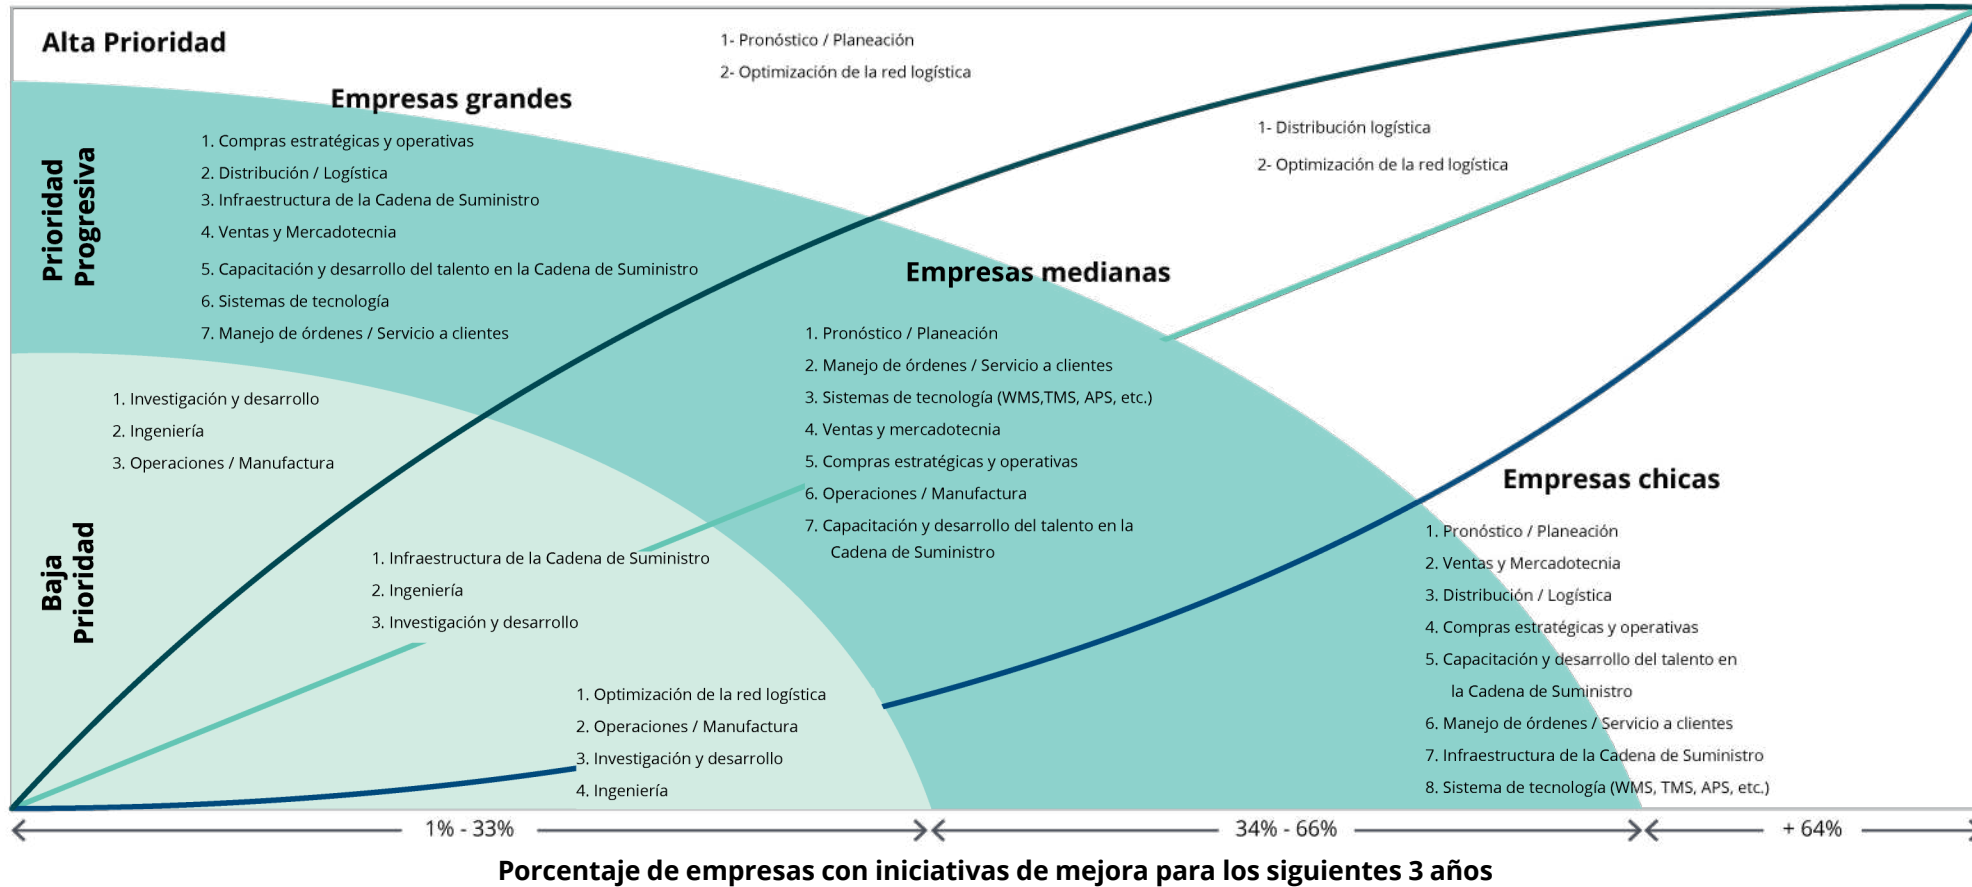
Alta Prioridad

1- Pronóstico / Planeación
2- Optimización de la red logística

Empresas grandes

1. Compras estratégicas y operativas
2. Distribución / Logística
3. Infraestructura de la Cadena de Suministro
4. Ventas y Mercadotecnia
5. Capacitación y desarrollo del talento en la Cadena de Suministro
6. Sistemas de tecnología
7. Manejo de órdenes / Servicio a clientes

Prioridad Progresiva

1- Distribución logística
2- Optimización de la red logística

Empresas medianas

1. Pronóstico / Planeación
2. Manejo de órdenes / Servicio a clientes
3. Sistemas de tecnología (WMS,TMS, APS, etc.)
4. Ventas y mercadotecnia
5. Compras estratégicas y operativas
6. Operaciones / Manufactura
7. Capacitación y desarrollo del talento en la Cadena de Suministro

1. Investigación y desarrollo
2. Ingeniería
3. Operaciones / Manufactura

Baja Prioridad

1. Infraestructura de la Cadena de Suministro
2. Ingeniería
3. Investigación y desarrollo

1. Optimización de la red logística
2. Operaciones / Manufactura
3. Investigación y desarrollo
4. Ingeniería

Empresas chicas

1. Pronóstico / Planeación
2. Ventas y Mercadotecnia
3. Distribución / Logística
4. Compras estratégicas y operativas
5. Capacitación y desarrollo del talento en la Cadena de Suministro
6. Manejo de órdenes / Servicio a clientes
7. Infraestructura de la Cadena de Suministro
8. Sistema de tecnología (WMS, TMS, APS, etc.)

1% - 33%
34% - 66%
+ 64%

Porcentaje de empresas con iniciativas de mejora para los siguientes 3 años